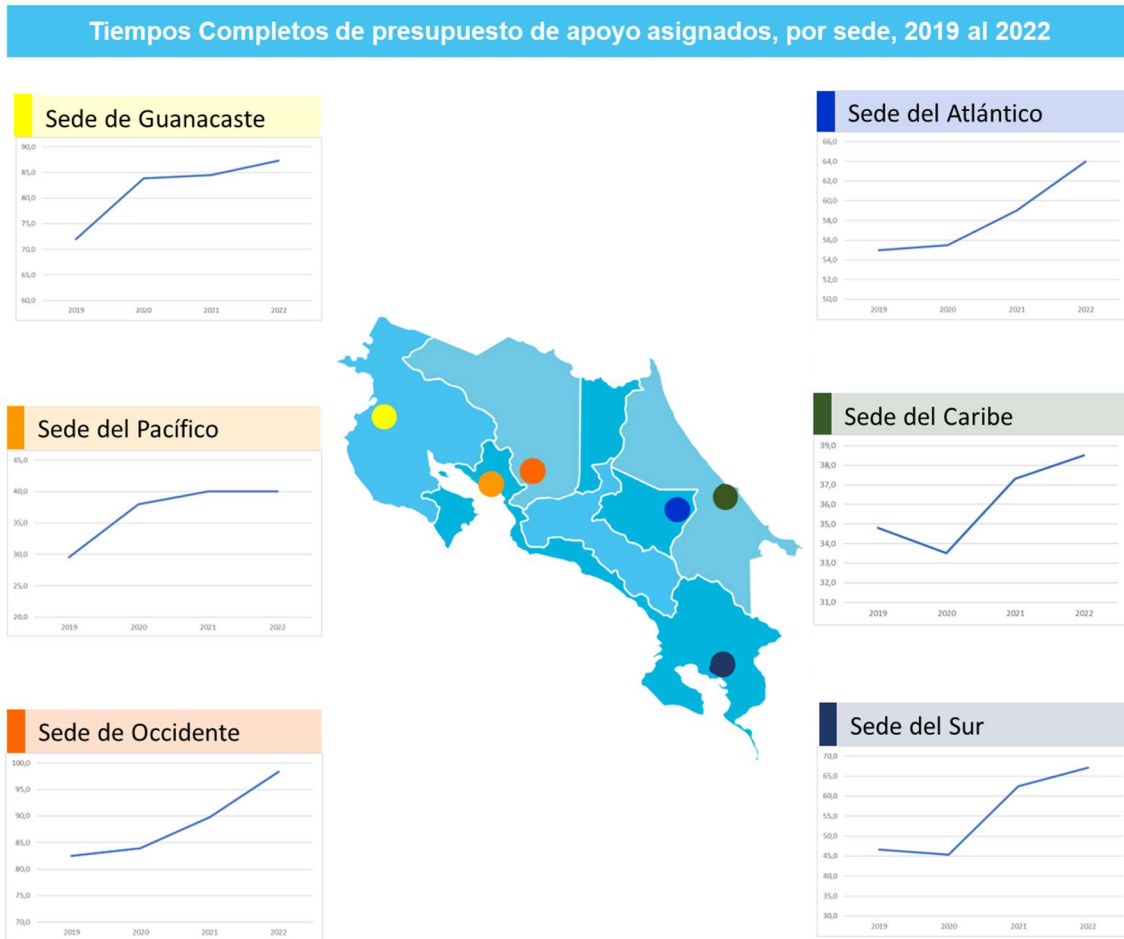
Tiempos Completos de presupuesto de apoyo asignados, por sede, 2019 al 2022

Sede de Guanacaste

90,0
85,0
80,0
75,0
70,0
65,0
60,0
2019 2020 2021 2022

Sede del Atlántico

66,0
64,0
62,0
60,0
58,0
56,0
54,0
52,0
50,0
2019 2020 2021 2022

Sede del Pacífico

45,0
40,0
35,0
30,0
25,0
20,0
2019 2020 2021 2022

Sede del Caribe

39,0
38,0
37,0
36,0
35,0
34,0
33,0
32,0
31,0
2019 2020 2021 2022

Sede de Occidente

100,0
95,0
90,0
85,0
80,0
75,0
70,0
2019 2020 2021 2022

Sede del Sur

70,0
65,0
60,0
55,0
50,0
45,0
40,0
35,0
30,0
2019 2020 2021 2022